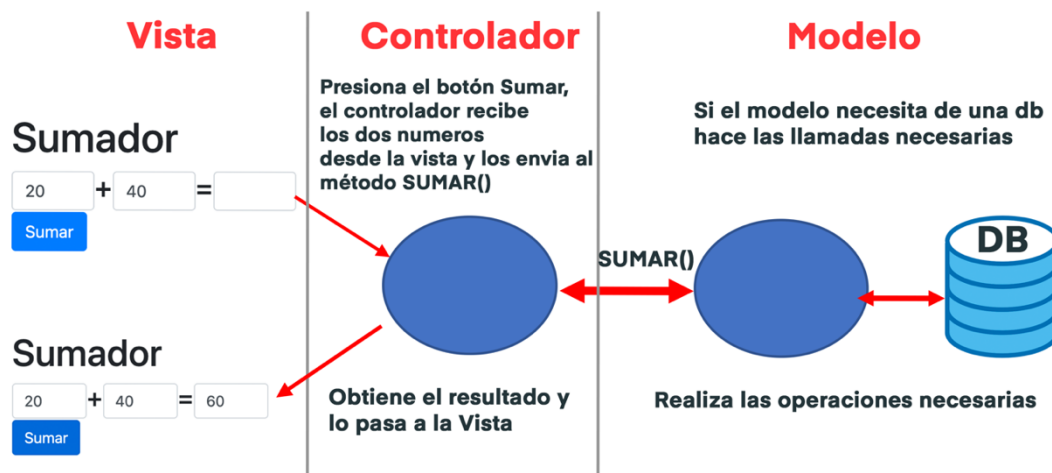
Vista

Sumador

20 + 40 =

Sumar

Sumador

20 + 40 = 60

Sumar

Controlador

Presiona el botón Sumar, el controlador recibe los dos numeros desde la vista y los envia al método SUMAR()

Obtiene el resultado y lo pasa a la Vista

SUMAR()

Modelo

Si el modelo necesita de una db hace las llamadas necesarias

DB

Realiza las operaciones necesarias